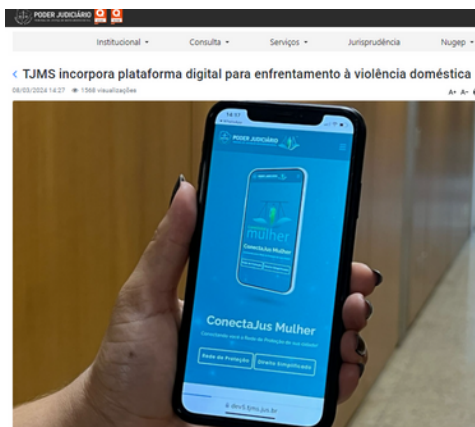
PODER JUDICIÁRIO

Institucional ▾ Consulta ▾ Serviços ▾ Jurisprudência Nugep ▾

‹ TJMS incorpora plataforma digital para enfrentamento à violência doméstica

08/03/2024 14:27 👁 1568 visualizações

A+ A-

14:17

PODER JUDICIÁRIO

Mulher

ConectaJus Mulher

ConectaJus Mulher

Conectando você à Rede de Proteção do seu estado

Rede de Proteção

Direito Simplificado

devt.tjms.jus.br